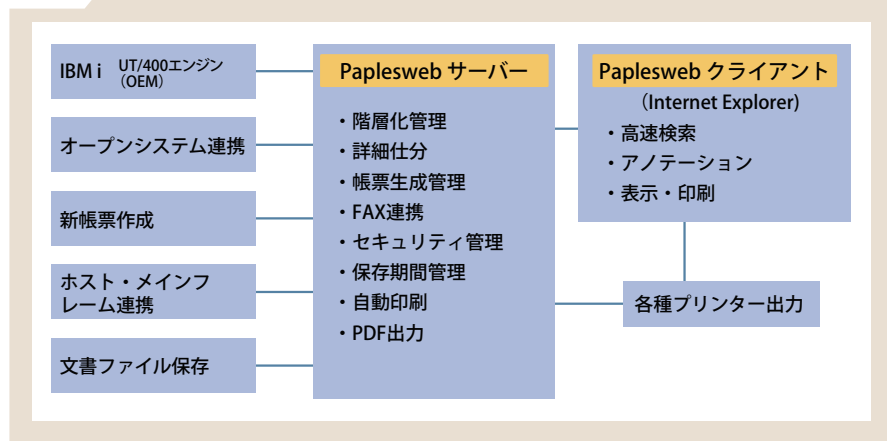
IBM i UT/400エンジン（OEM）

オープンシステム連携

新帳票作成

ホスト・メインフレーム連携

文書ファイル保存

Paplesweb サーバー

・階層化管理
・詳細仕分
・帳票生成管理
・FAX連携
・セキュリティ管理
・保存期間管理
・自動印刷
・PDF出力

Paplesweb クライアント

（Internet Explorer）

・高速検索
・アノテーション
・表示・印刷

各種プリンター出力